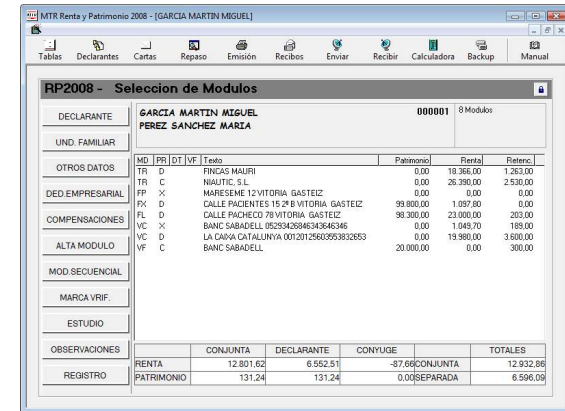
MTR Renta y Patrimonio 2008 - [GARCIA MARTIN MIGUEL]

Tablas Declarantes Cartas Repaso Emisión Recibos Enviar Recibir Calculadora Backup Manual

RP2008 - Seleccion de Modulos

DECLARANTE
UND. FAMILIAR
OTROS DATOS
DED.EMPRESARIAL
COMPENSACIONES
ALTA MODULO
MOD.SECUENCIAL
MARCA VRIF.
ESTUDIO
OBSERVACIONES
REGISTRO

GARCIA MARTIN MIGUEL
PEREZ SANCHEZ MARIA

000001 8 Modulos

| MD | PR | DT | VF | Texto | Patrimonio | Renta | Retenc. |
|---|---|---|---|---|---|---|---|
| TR | D | | | FINCAS MAURI | 0,00 | 18.366,00 | 1.263,00 |
| TR | C | | | NIAUTIC, S.L. | 0,00 | 26.390,00 | 2.530,00 |
| FP | X | | | MARESEME 12 VITORIA GASTEIZ | 0,00 | 0,00 | 0,00 |
| FX | D | | | CALLE PACIENTES 15 2º B VITORIA GASTEIZ | 99.800,00 | 1.097,80 | 0,00 |
| FL | D | | | CALLE PACHECO 78 VITORIA GASTEIZ | 98.300,00 | 23.000,00 | 203,00 |
| VC | X | | | BANC SABADELL 0529342684634346346 | 0,00 | 1.049,70 | 189,00 |
| VC | D | | | LA CAIXA CATALUNYA 00120125603953832653 | 0,00 | 19.980,00 | 3.600,00 |
| VF | C | | | BANC SABADELL | 20.000,00 | 0,00 | 300,00 |

| | CONJUNTA | DECLARANTE | CONYUGE | | TOTALES |
|---|---|---|---|---|---|
| RENTA | 12.801,62 | 6.552,51 | -87,66 | CONJUNTA | 12.932,86 |
| PATRIMONIO | 131,24 | 131,24 | 0,00 | SEPARADA | 6.596,09 |